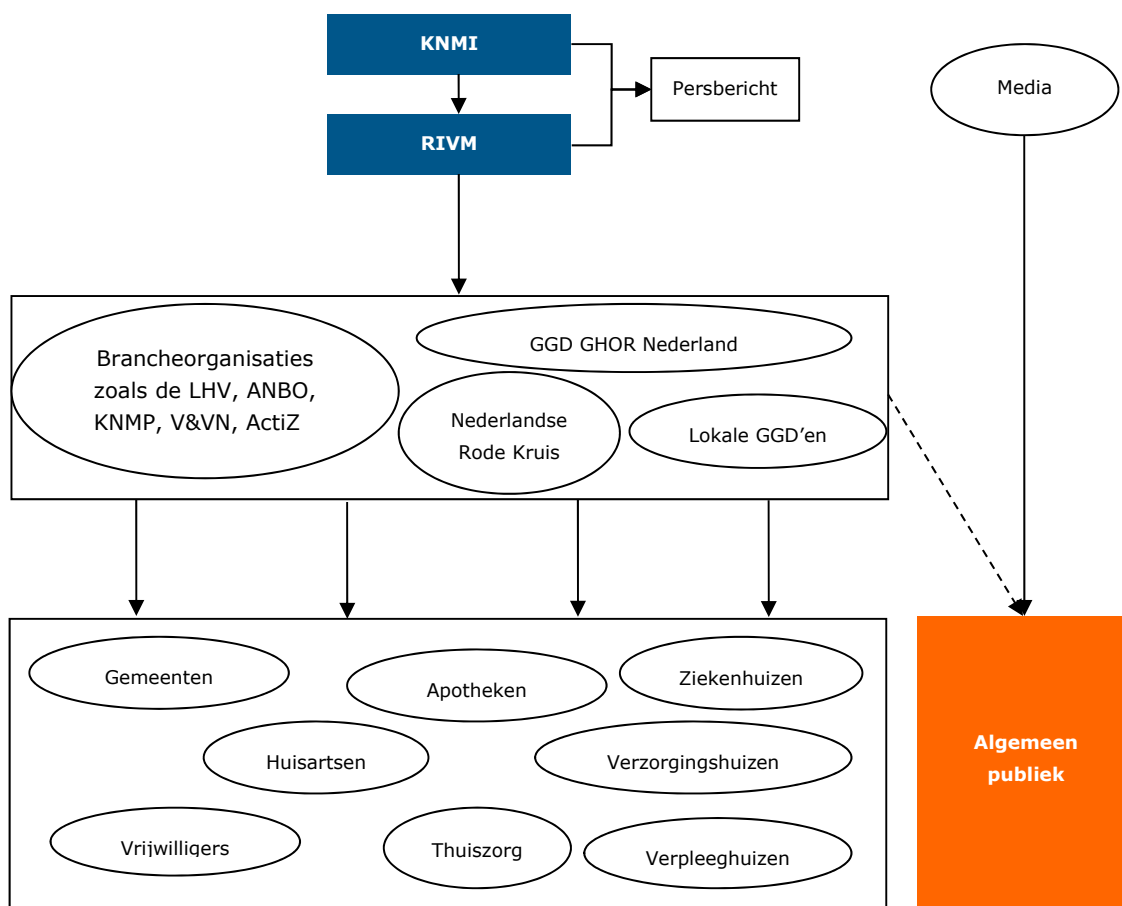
KNMI

RIVM

Persbericht

Media

Brancheorganisaties zoals de LHV, ANBO, KNMP, V&VN, ActiZ

GGD GHOR Nederland

Nederlandse Rode Kruis

Lokale GGD'en

Gemeenten

Apotheken

Ziekenhuizen

Huisartsen

Verzorgingshuizen

Vrijwilligers

Thuiszorg

Verpleeghuizen

Algemeen publiek